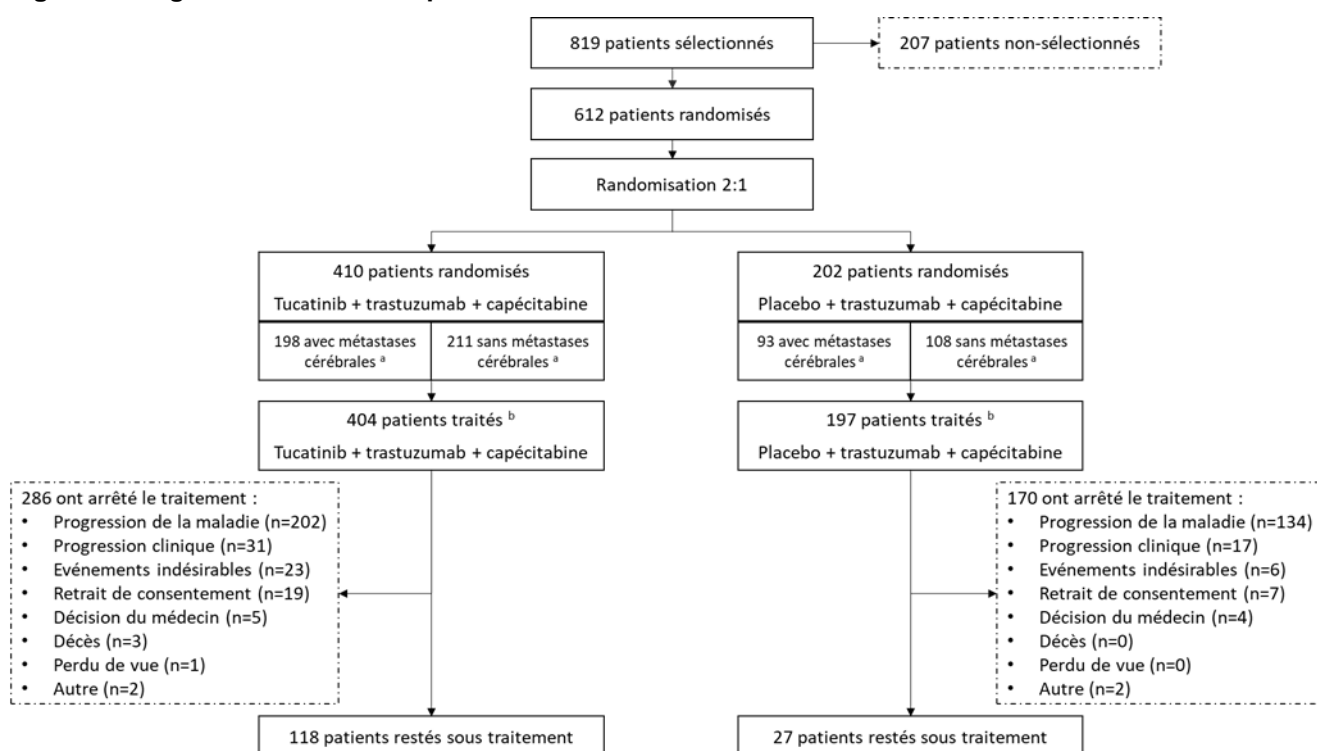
819 patients sélectionnés

207 patients non-sélectionnés

612 patients randomisés

Randomisation 2:1

410 patients randomisés

Tucatinib + trastuzumab + capécitabine

198 avec métastases cérébrales $^{a}$

211 sans métastases cérébrales $^{a}$

202 patients randomisés

Placebo + trastuzumab + capécitabine

93 avec métastases cérébrales $^{a}$

108 sans métastases cérébrales $^{a}$

404 patients traités $^{b}$

Tucatinib + trastuzumab + capécitabine

197 patients traités $^{b}$

Placebo + trastuzumab + capécitabine

286 ont arrêté le traitement :
- Progression de la maladie (n=202)
- Progression clinique (n=31)
- Evénements indésirables (n=23)
- Retrait de consentement (n=19)
- Décision du médecin (n=5)
- Décès (n=3)
- Perdu de vue (n=1)
- Autre (n=2)

170 ont arrêté le traitement :
- Progression de la maladie (n=134)
- Progression clinique (n=17)
- Evénements indésirables (n=6)
- Retrait de consentement (n=7)
- Décision du médecin (n=4)
- Décès (n=0)
- Perdu de vue (n=0)
- Autre (n=2)

118 patients restés sous traitement

27 patients restés sous traitement